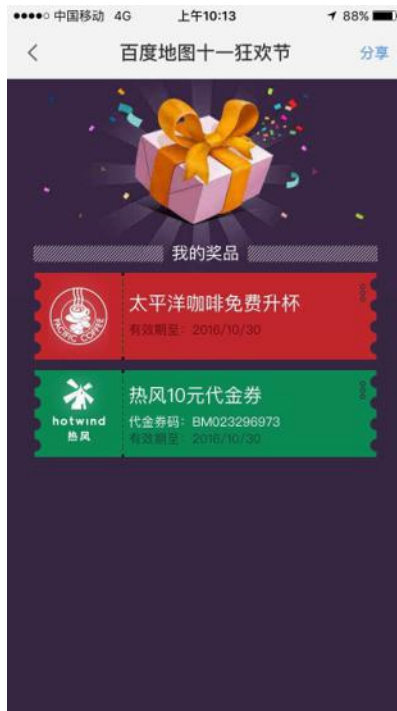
●●●●○ 中国移动 4G 上午10:13 88%

<

百度地图十一狂欢节

分享

我的奖品

PACIFIC COFFEE

太平洋咖啡免费升杯

有效期至：2016/10/30

hotwind

热风

热风10元代金券

代金券码：BM023296973

有效期至：2016/10/30